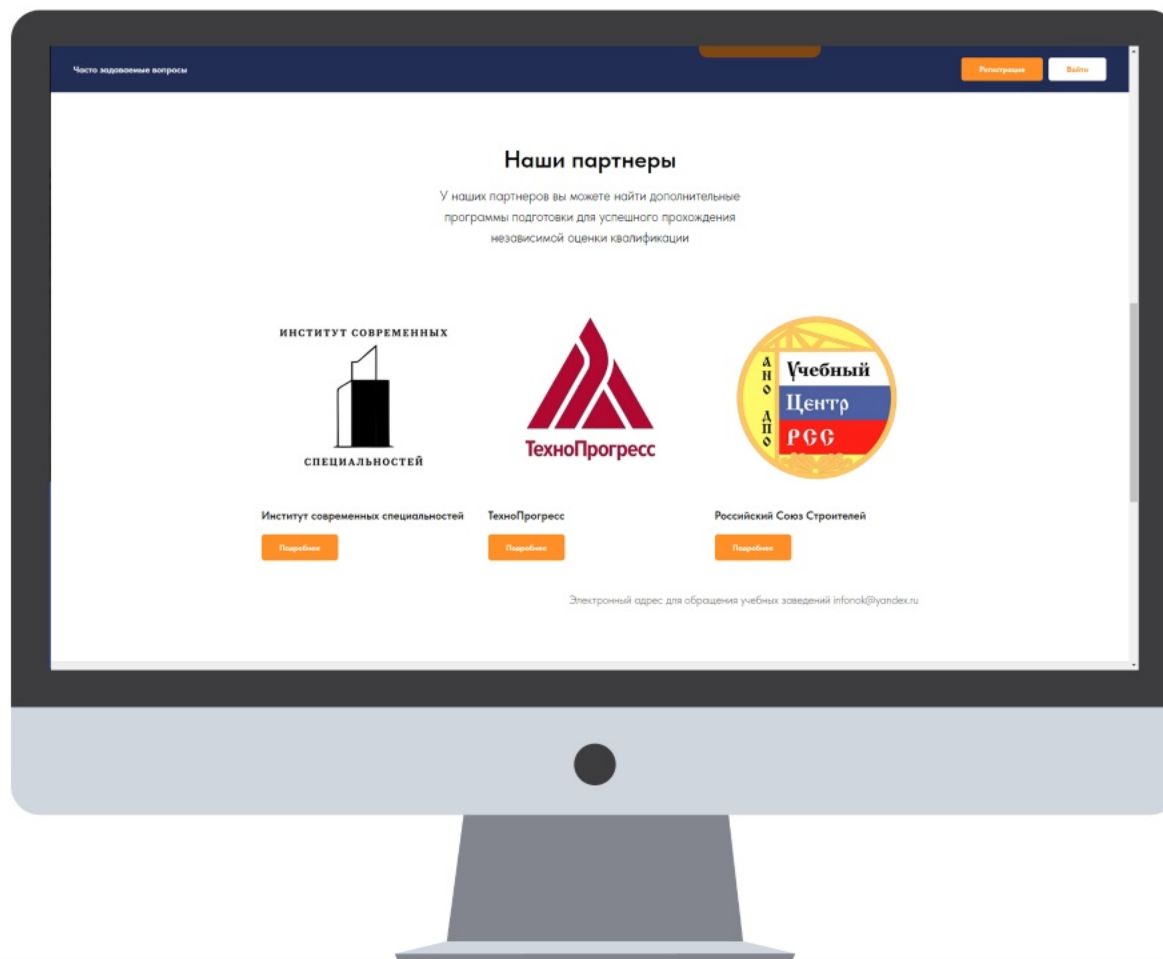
Часто задаваемые вопросы

Регистрация

Войти

Наши партнеры

У наших партнеров вы можете найти дополнительные программы подготовки для успешного прохождения независимой оценки квалификации

ИНСТИТУТ СОВРЕМЕННЫХ СПЕЦИАЛЬНОСТЕЙ

ТехноПрогресс

АНО ДПО Учебный Центр РСС

Институт современных специальностей

Подробнее

ТехноПрогресс

Подробнее

Российский Союз Строителей

Подробнее

Электронный адрес для обращения учебных заведений infonok@yandex.ru